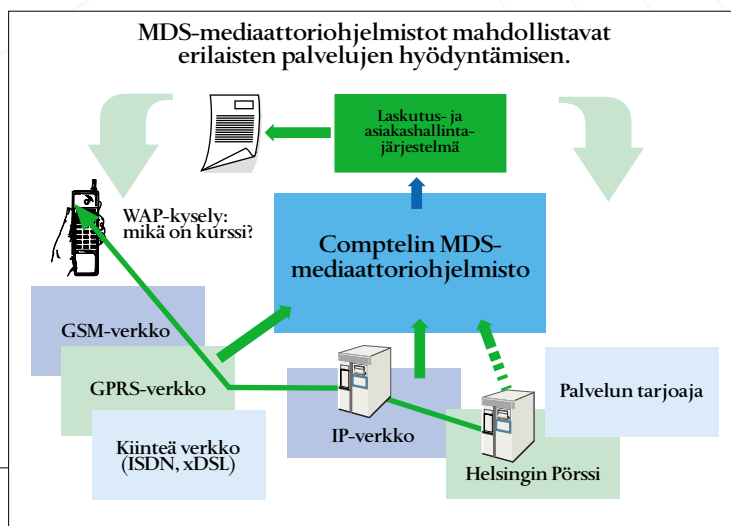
MDS-mediaattoriohjelmistot mahdollistavat erilaisten palvelujen hyödyntämisen.

Laskutus- ja asiakashallinta-järjestelmä

WAP-kysely: mikä on kurssi?

Comptelin MDS-mediaattoriohjelmisto

GSM-verkko

GPRS-verkko

Kiinteä verkko (ISDN, xDSL)

IP-verkko

Palvelun tarjoaja

Helsingin Pörssi